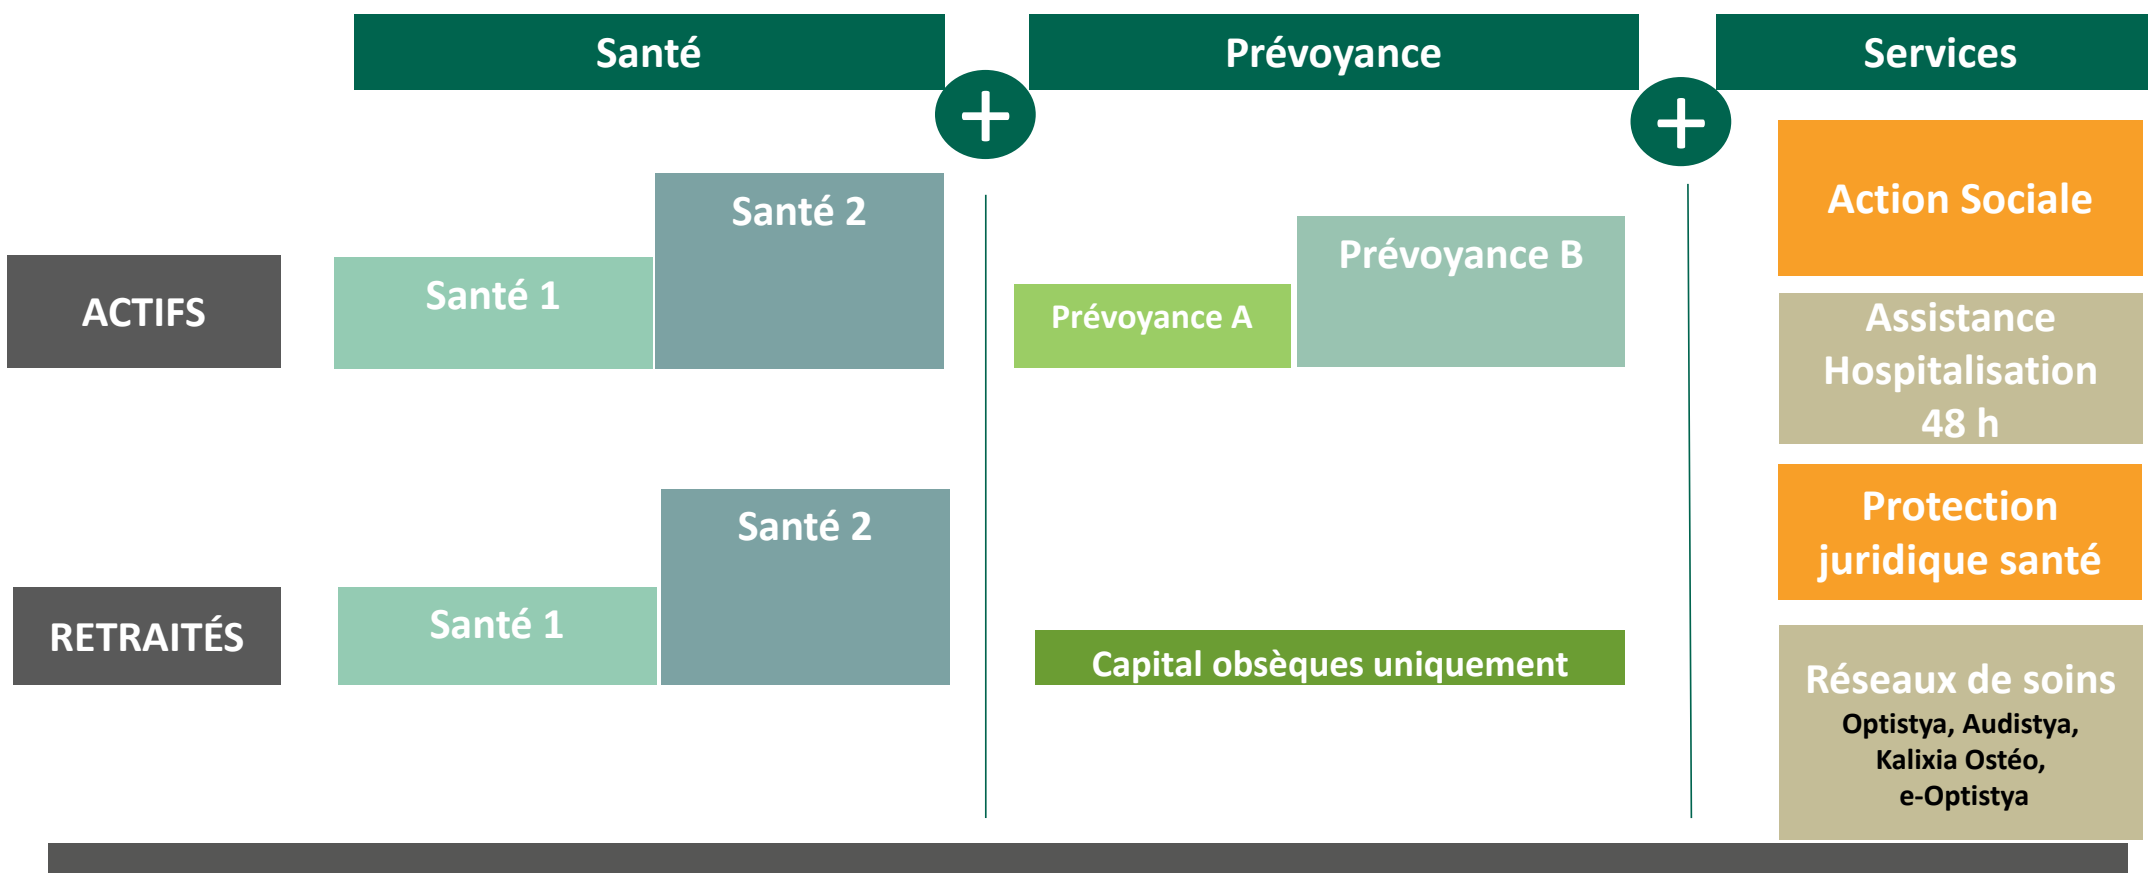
Santé

Prévoyance

Services

+

+

Action Sociale

Santé 2

Prévoyance B

ACTIFS

Santé 1

Prévoyance A

Assistance Hospitalisation 48 h

Protection juridique santé

Santé 2

RETRAITÉS

Santé 1

Capital obsèques uniquement

Réseaux de soins
Optistya, Audistya, Kalixia Ostéo, e-Optistya